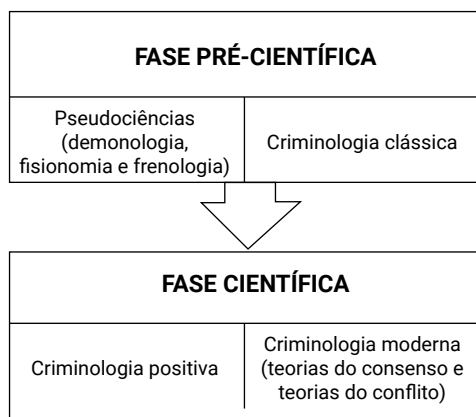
FASE PRÉ-CIENTÍFICA

| Pseudociências (demonologia, fisionomia e frenologia) | Criminologia clássica |
|---|---|

FASE CIENTÍFICA

| Criminologia positiva | Criminologia moderna (teorias do consenso e teorias do conflito) |
|---|---|